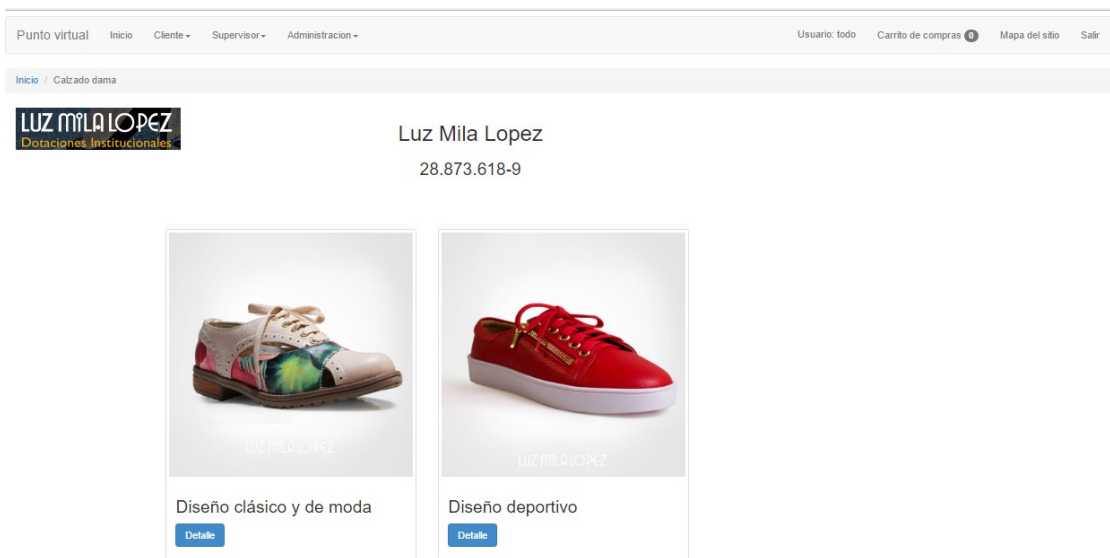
Punto virtual Inicio Cliente Supervisor Administracion Usuario: todo Carrito de compras 0 Mapa del sitio Salir

Inicio / Calzado dama

LUZ MILA LOPEZ
Dotaciones Institucionales

Luz Mila Lopez
28.873.618-9

LUZ MILA LOPEZ

Diseño clásico y de moda
Detalle

LUZ MILA LOPEZ

Diseño deportivo
Detalle